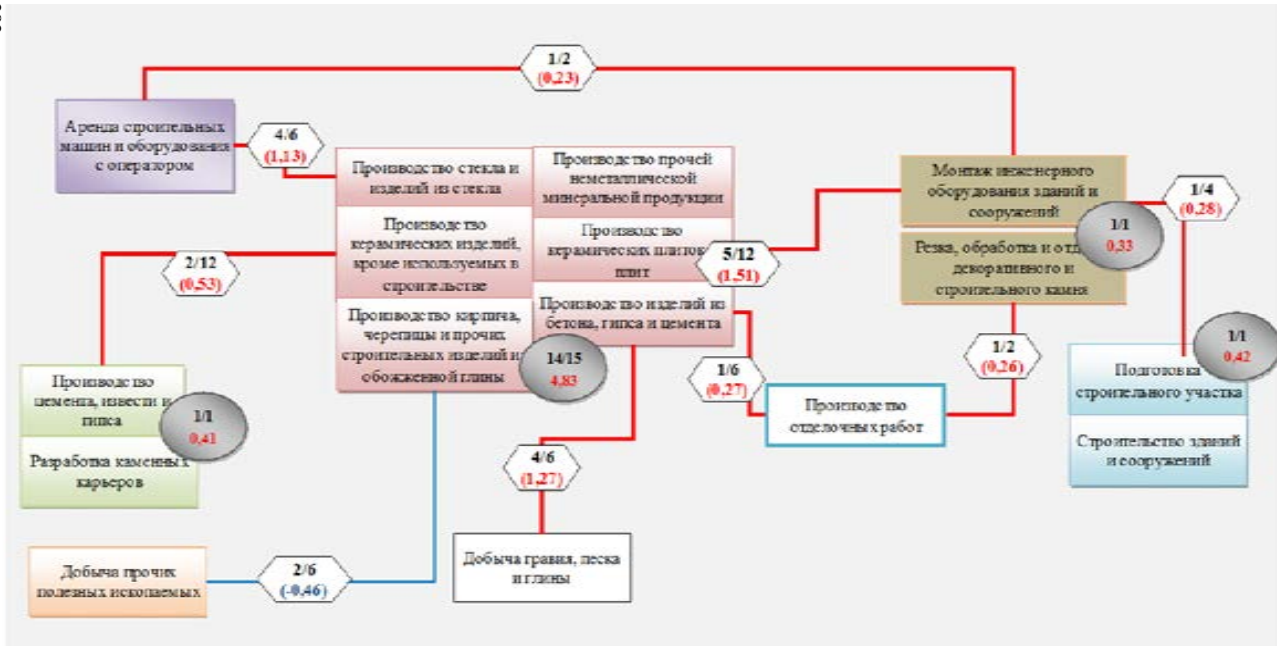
1/2
(0,23)

Аренда строительных машин и оборудования с оператором

4/6
(1,13)

Производство стекла и изделий из стекла

Производство керамических изделий, кроме используемых в строительстве

Производство кирпича, черепицы и прочих строительных изделий из обожженной глины

14/15
4,83

Производство прочей неметаллической минеральной продукции

Производство керамических плиток и плит

Производство изделий из бетона, гипса и цемента

5/12
(1,51)

Монтаж инженерного оборудования зданий и сооружений

Резка, обработка и отделка декоративного и строительного камня

1/1
0,33

1/4
(0,28)

2/12
(0,53)

Производство цемента, извести и гипса

Разработка каменных карьеров

1/1
0,41

1/6
(0,27)

Производство отделочных работ

1/2
(0,26)

1/1
0,42

Подготовка строительного участка

Строительство зданий и сооружений

4/6
(1,27)

Добыча гравия, песка и глины

Добыча прочих полезных ископаемых

2/6
(-0,46)